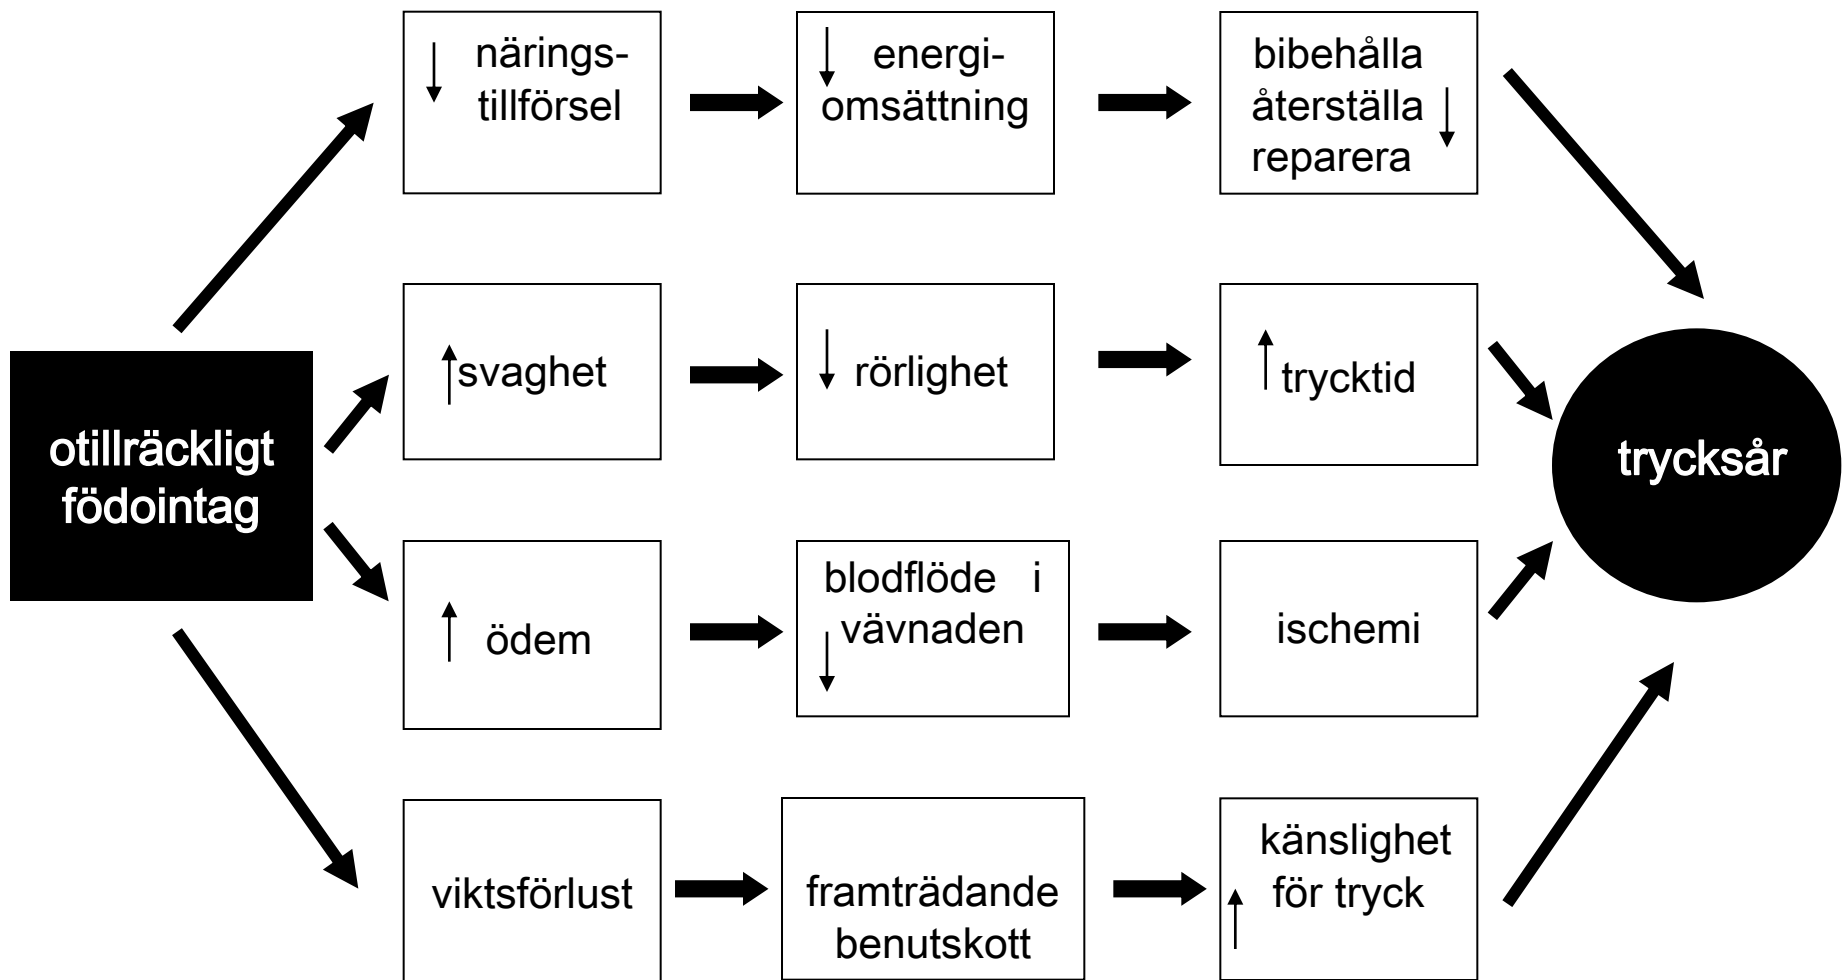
otillräckligt födointag

↓ näringstillförsel

↓ energiomsättning

bibehålla återställla reparera ↓

↑ svaghet

↓ rörlighet

↑ trycktid

↑ ödem

blodflöde i vävnaden ↓

ischemi

viktsförlust

framträdande benutskott

känslighet för tryck ↑

trycksår